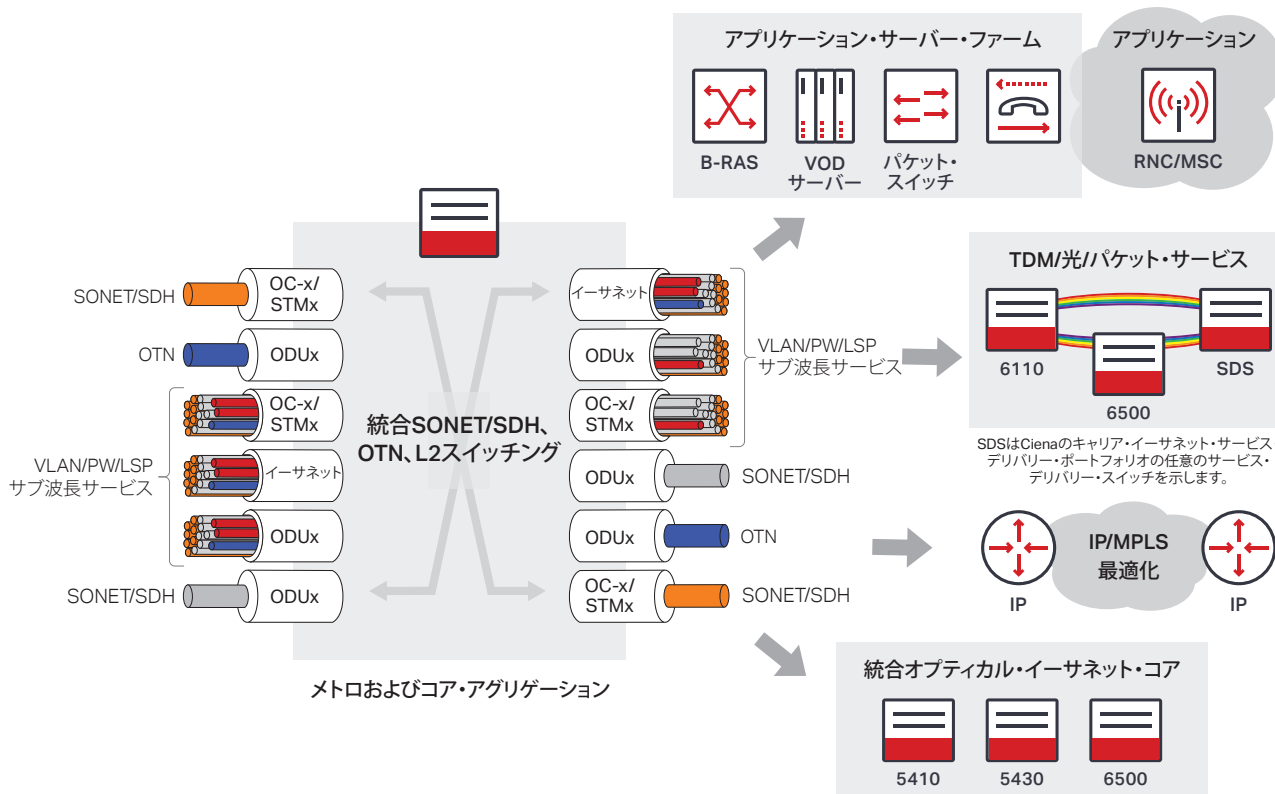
アプリケーション・サーバー・ファーム

B-RAS

VOD サーバー

パケット・スイッチ

アプリケーション

RNC/MSC

SONET/SDH

OC-x/ STMx

OTN

ODUx

OC-x/ STMx

VLAN/PW/LSP サブ波長サービス

イーサネット

ODUx

SONET/SDH

ODUx

統合SONET/SDH、OTN、L2スイッチング

イーサネット

ODUx

OC-x/ STMx

VLAN/PW/LSP サブ波長サービス

ODUx

SONET/SDH

ODUx

OTN

OC-x/ STMx

SONET/SDH

メトロおよびコア・アグリゲーション

TDM/光/パケット・サービス

6110

SDS

6500

SDSはCienaのキャリア・イーサネット・サービス デリバリー・ポートフォリオの任意のサービス・デリバリー・スイッチを示します。

IP/MPLS 最適化

IP

IP

統合オプティカル・イーサネット・コア

5410

5430

6500